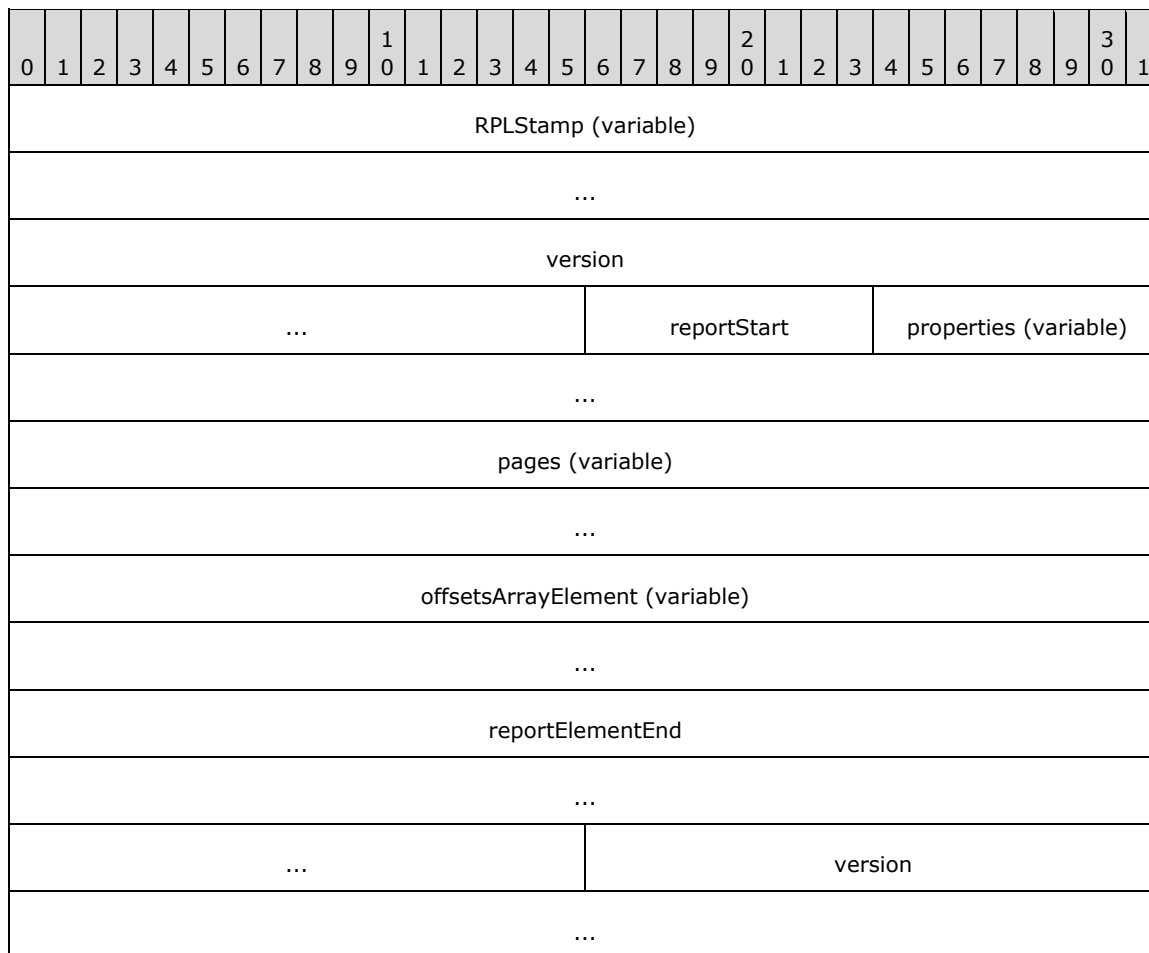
| 0 | 1 | 2 | 3 | 4 | 5 | 6 | 7 | 8 | 9 | 1<br>0 | 1 | 2 | 3 | 4 | 5 | 6 | 7 | 8 | 9 | 2<br>0 | 1 | 2 | 3 | 4 | 5 | 6 | 7 | 8 | 9 | 3<br>0 | 1 |
|---|---|---|---|---|---|---|---|---|---|---|---|---|---|---|---|---|---|---|---|---|---|---|---|---|---|---|---|---|---|---|---|
| RPLStamp (variable) | | | | | | | | | | | | | | | | | | | | | | | | | | | | | | | |
| ... | | | | | | | | | | | | | | | | | | | | | | | | | | | | | | | |
| version | | | | | | | | | | | | | | | | | | | | | | | | | | | | | | | |
| ... | | | | | | | | | | | | | | | | reportStart | | | | | | | | properties (variable) | | | | | | | |
| ... | | | | | | | | | | | | | | | | | | | | | | | | | | | | | | | |
| pages (variable) | | | | | | | | | | | | | | | | | | | | | | | | | | | | | | | |
| ... | | | | | | | | | | | | | | | | | | | | | | | | | | | | | | | |
| offsetsArrayElement (variable) | | | | | | | | | | | | | | | | | | | | | | | | | | | | | | | |
| ... | | | | | | | | | | | | | | | | | | | | | | | | | | | | | | | |
| reportElementEnd | | | | | | | | | | | | | | | | | | | | | | | | | | | | | | | |
| ... | | | | | | | | | | | | | | | | | | | | | | | | | | | | | | | |
| ... | | | | | | | | | | | | | | | | version | | | | | | | | | | | | | | | |
| ... | | | | | | | | | | | | | | | | | | | | | | | | | | | | | | | |